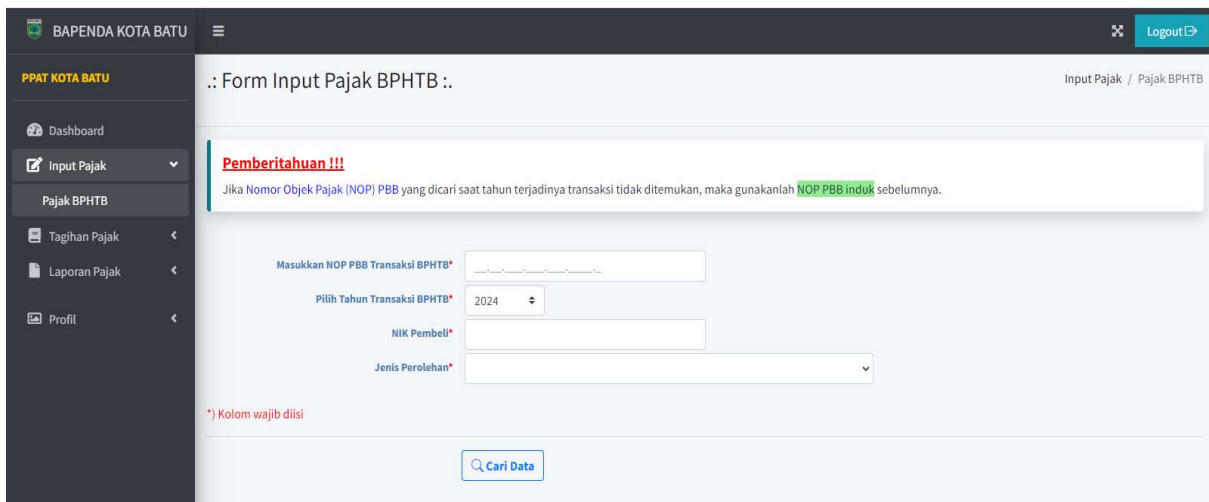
BAPENDA KOTA BATU

Logout

PPAT KOTA BATU

Dashboard

Input Pajak

Pajak BPHTB

Tagihan Pajak

Laporan Pajak

Profil

.: Form Input Pajak BPHTB :.

Input Pajak / Pajak BPHTB

Pemberitahuan !!!

Jika Nomor Objek Pajak (NOP) PBB yang dicari saat tahun terjadinya transaksi tidak ditemukan, maka gunakanlah NOP PBB induk sebelumnya.

Masukkan NOP PBB Transaksi BPHTB* __.__.___.___.___.____-_

Pilih Tahun Transaksi BPHTB* 2024

NIK Pembeli*

Jenis Perolehan*

*) Kolom wajib diisi

Cari Data